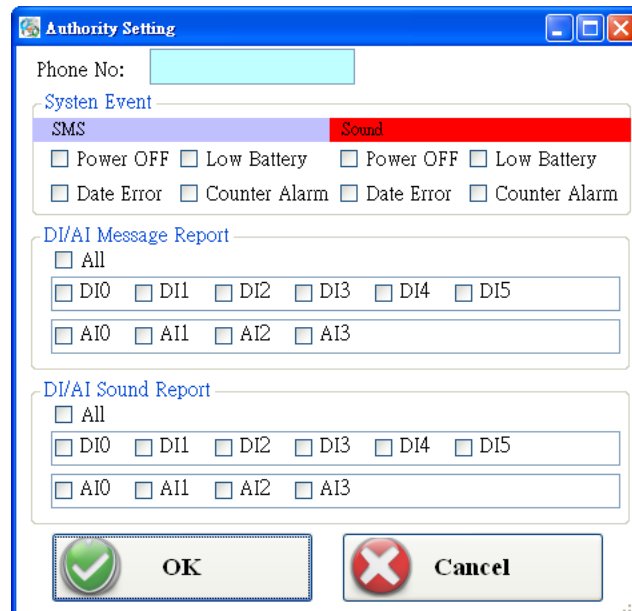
Authority Setting

Phone No:

Systen Event

SMS

Power OFF Low Battery

Date Error Counter Alarm

Sound

Power OFF Low Battery

Date Error Counter Alarm

DI/AI Message Report

All

DI0 DI1 DI2 DI3 DI4 DI5

AI0 AI1 AI2 AI3

DI/AI Sound Report

All

DI0 DI1 DI2 DI3 DI4 DI5

AI0 AI1 AI2 AI3

OK

Cancel